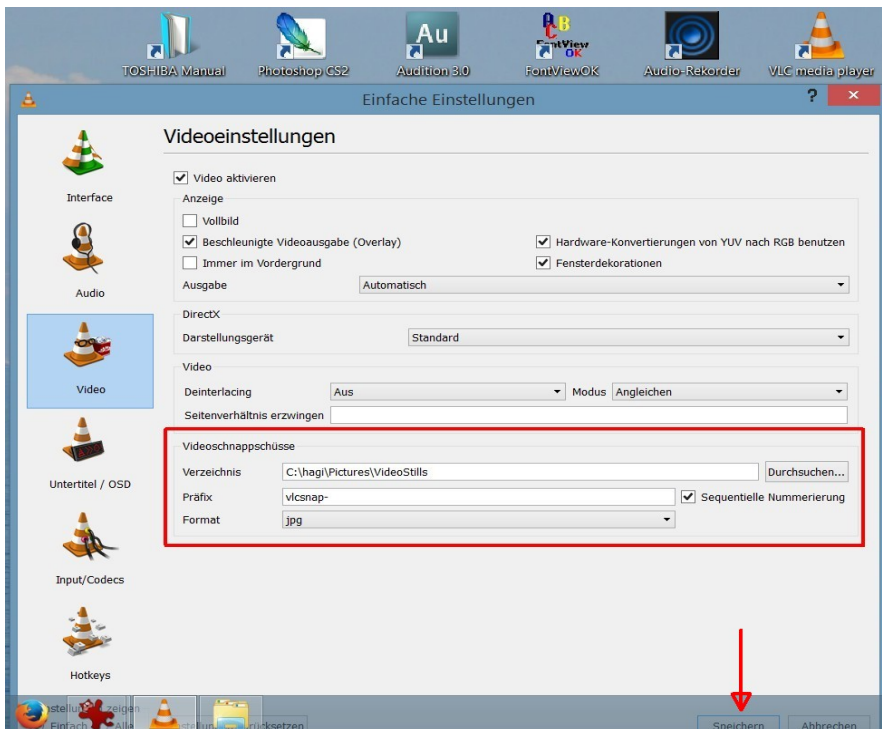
TOSHIBA Manual
Photoshop CS2
Au
Audition 3.0
FontView OK
FontViewOK
Audio-Rekorder
VLC media player

Einfache Einstellungen
?
×

Interface
Audio
Video
Untertitel / OSD
Input/Codecs
Hotkeys

Videoeinstellungen

Video aktivieren
Anzeige
Vollbild
Beschleunigte Videoausgabe (Overlay)
Hardware-Konvertierungen von YUV nach RGB benutzen
Immer im Vordergrund
Fensterdekorationen
Ausgabe
Automatisch

DirectX
Darstellungsgerät
Standard

Video
Deinterlacing
Aus
Modus
Angleichen
Seitenverhältnis erzwingen

Videoschnappschüsse
Verzeichnis
C:\hagi\Pictures\VideoStills
Durchsuchen...
Präfix
vlcsnap-
Sequentielle Nummerierung
Format
jpg

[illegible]stellun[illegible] zeigen
Einfach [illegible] Alle
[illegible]stellun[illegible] rücksetzen
Speichern
Abbrechen